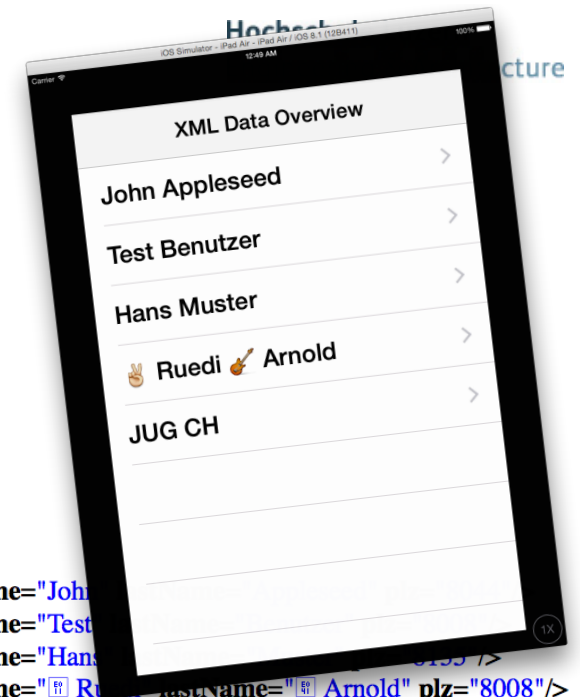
Hochsch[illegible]

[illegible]cture

iOS Simulator - iPad Air - iPad Air / iOS 8.1 (12B411)

12:49 AM

Carrier

100%

XML Data Overview

John Appleseed

Test Benutzer

Hans Muster

✌ Ruedi 🎸 Arnold

JUG CH

1X

ne="John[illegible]

ne="Test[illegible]

ne="Hans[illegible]

ne="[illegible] Ru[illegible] lastName="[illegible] Arnold" plz="8008"/>